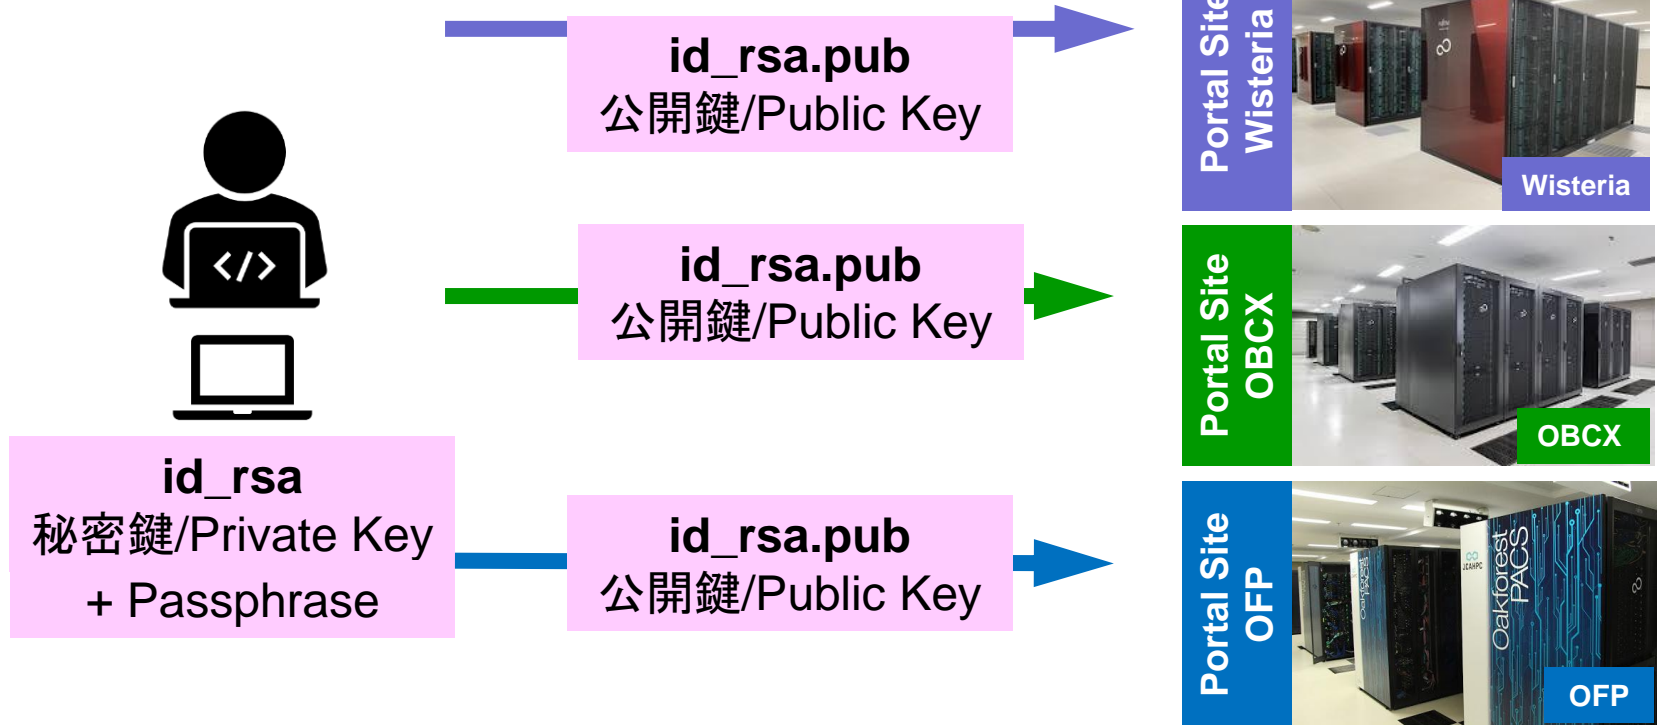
id_rsa.pub
公開鍵/Public Key

Portal Site
Wisteria

Wisteria

</>

id_rsa.pub
公開鍵/Public Key

Portal Site
OBCX

OBCX

id_rsa
秘密鍵/Private Key
+ Passphrase

id_rsa.pub
公開鍵/Public Key

Portal Site
OFP

Oakforest PACS

OFP